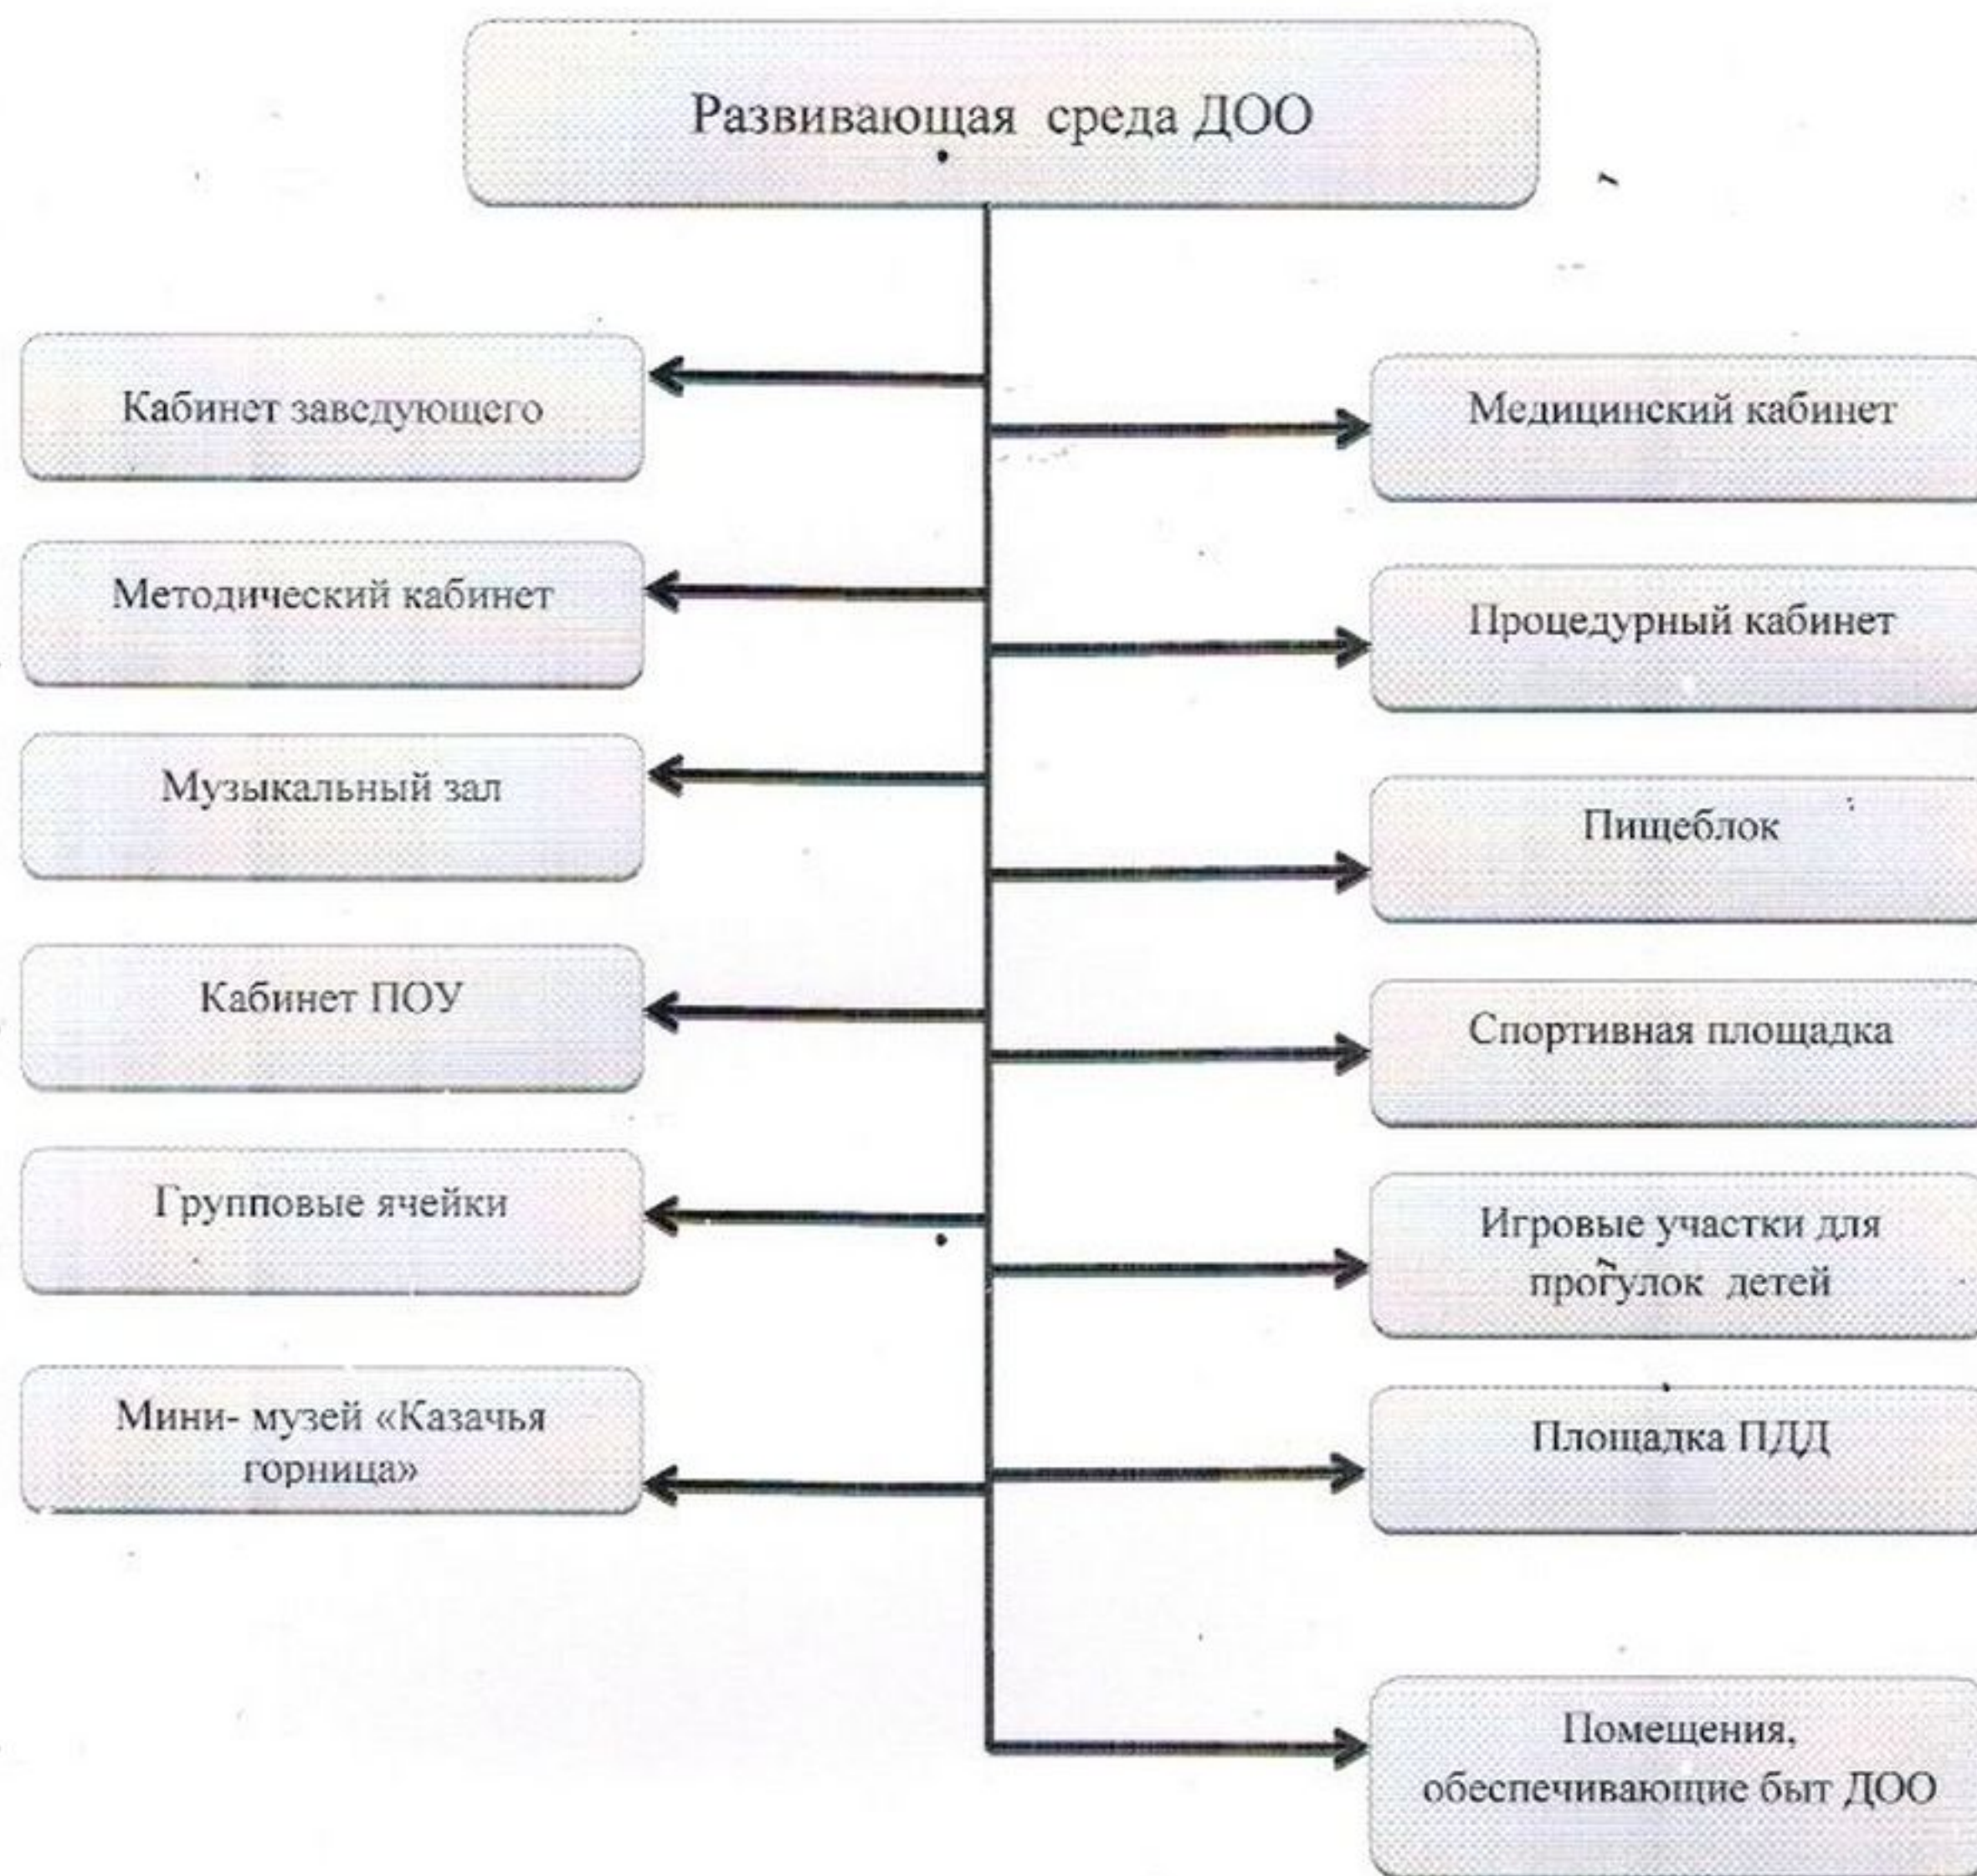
Развивающая среда ДОО

Кабинет заведующего

Медицинский кабинет

Методический кабинет

Процедурный кабинет

Музыкальный зал

Пищеблок

Кабинет ПОУ

Спортивная площадка

Групповые ячейки

Игровые участки для прогулок детей

Мини- музей «Казачья горница»

Площадка ПДД

Помещения, обеспечивающие быт ДОО